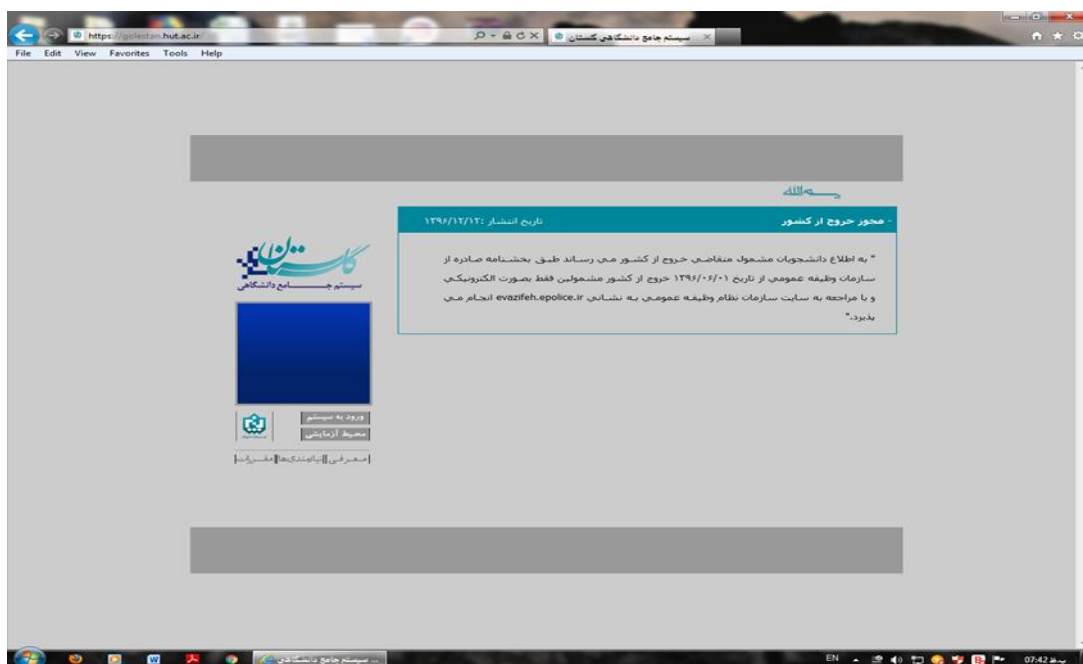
https://golestan.hut.ac.ir

سیستم جامع دانشگاهی گلستان

File Edit View Favorites Tools Help

بسم الله

- محور خروج از کشور

تاریخ انتشار: ۱۳۹۶/۱۲/۱۲

" به اطلاع دانشجویان مشمول متقاضی خروج از کشور می رساند طبق بخشنامه صادره از سازمان وظیفه عمومی از تاریخ ۱۳۹۶/۰۶/۰۱ خروج از کشور مشمولین فقط بصورت الکترونیکی و با مراجعه به سایت سازمان نظام وظیفه عمومی به نشانی evazifeh.epolice.ir انجام می پذیرد."

گلستان
سیستم جامع دانشگاهی

ورود به سیستم
محیط آزمایشی

معرفی | توانمندی‌ها | مقررات

سیستم جامع دانشگاهی ...

EN

07:42 ب.ظ